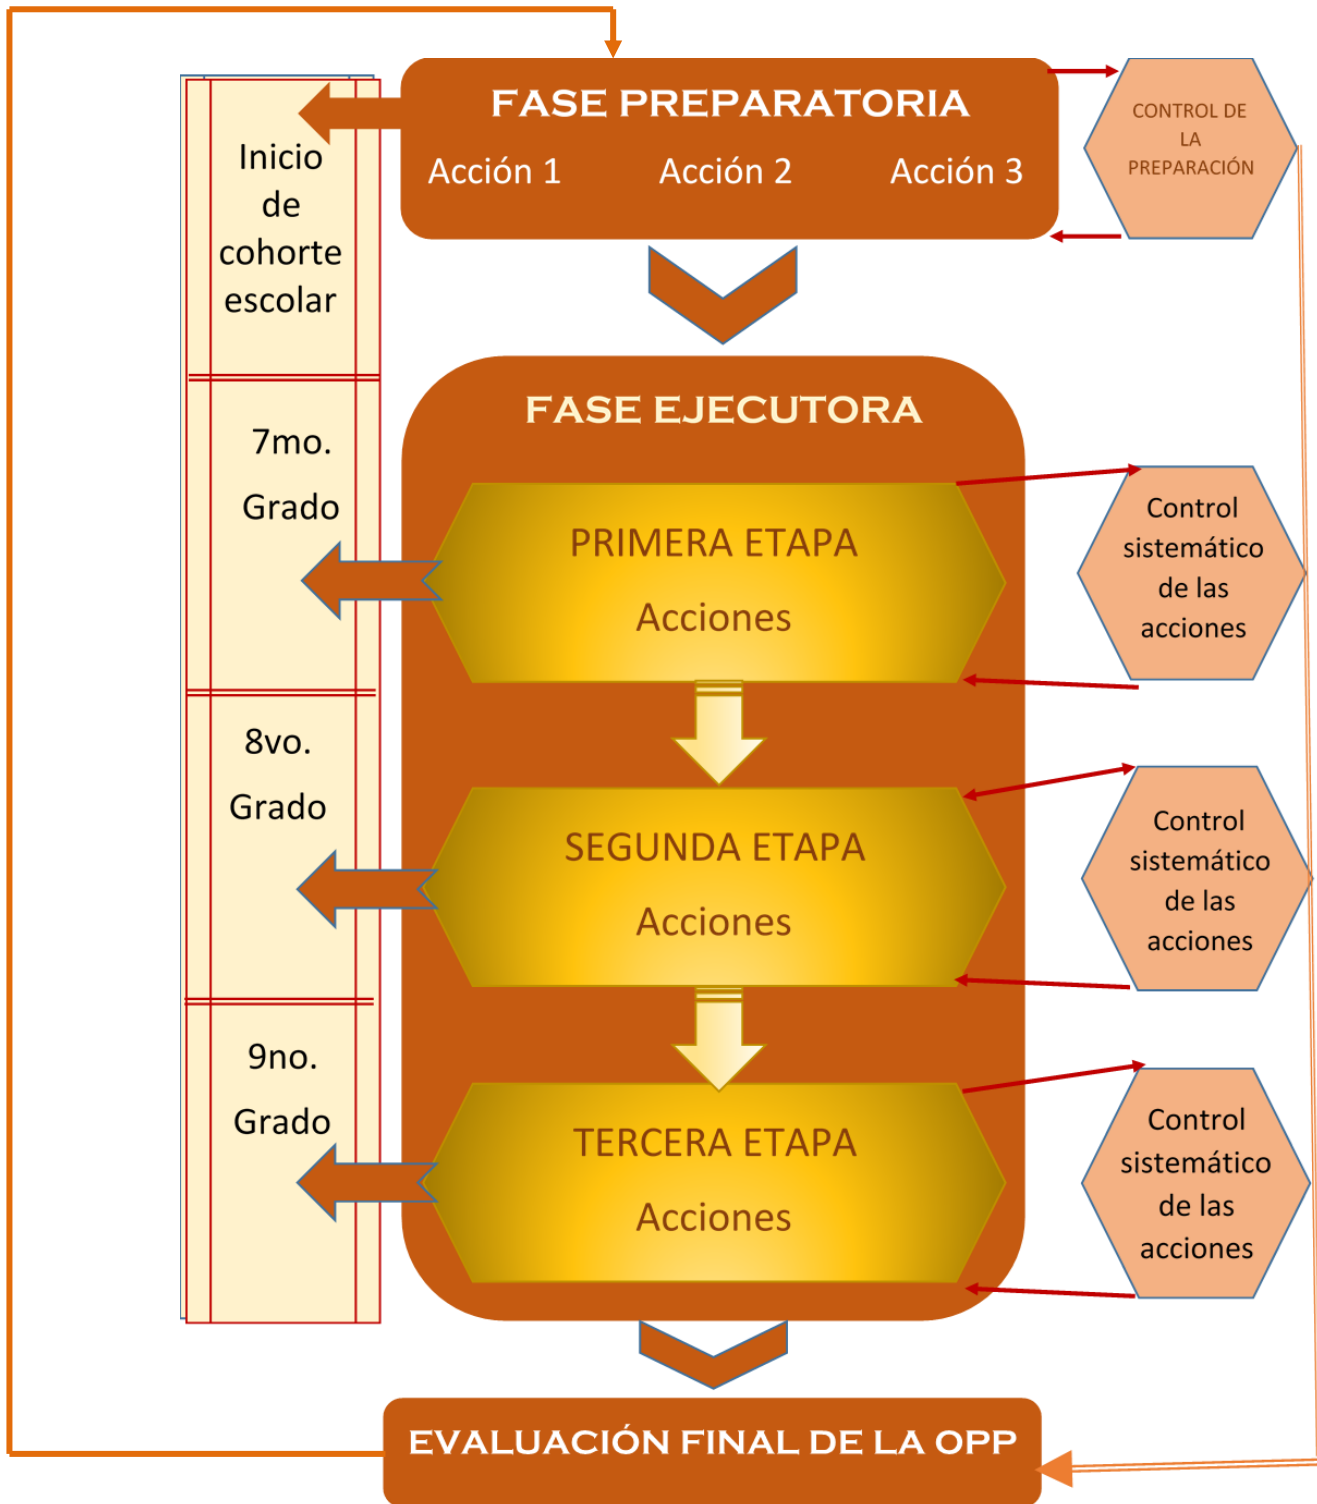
FASE PREPARATORIA

Acción 1 Acción 2 Acción 3

CONTROL DE LA PREPARACIÓN

Inicio de cohorte escolar

7mo. Grado

8vo. Grado

9no. Grado

FASE EJECUTORA

PRIMERA ETAPA

Acciones

Control sistemático de las acciones

SEGUNDA ETAPA

Acciones

Control sistemático de las acciones

TERCERA ETAPA

Acciones

Control sistemático de las acciones

EVALUACIÓN FINAL DE LA OPP